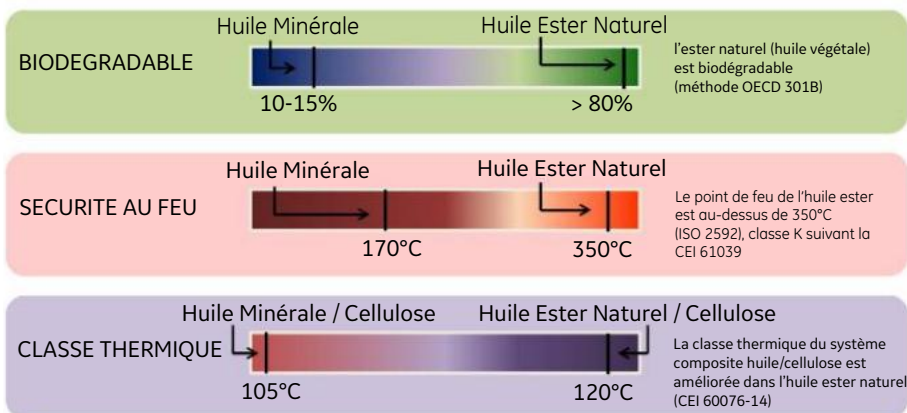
BIODEGRADABLE

Huile Minérale

Huile Ester Naturel

10-15%

> 80%

l'ester naturel (huile végétale) est biodégradable (méthode OECD 301B)

SECURITE AU FEU

Huile Minérale

Huile Ester Naturel

170°C

350°C

Le point de feu de l'huile ester est au-dessus de 350°C (ISO 2592), classe K suivant la CEI 61039

CLASSE THERMIQUE

Huile Minérale / Cellulose

Huile Ester Naturel / Cellulose

105°C

120°C

La classe thermique du système composite huile/cellulose est améliorée dans l'huile ester naturel (CEI 60076-14)